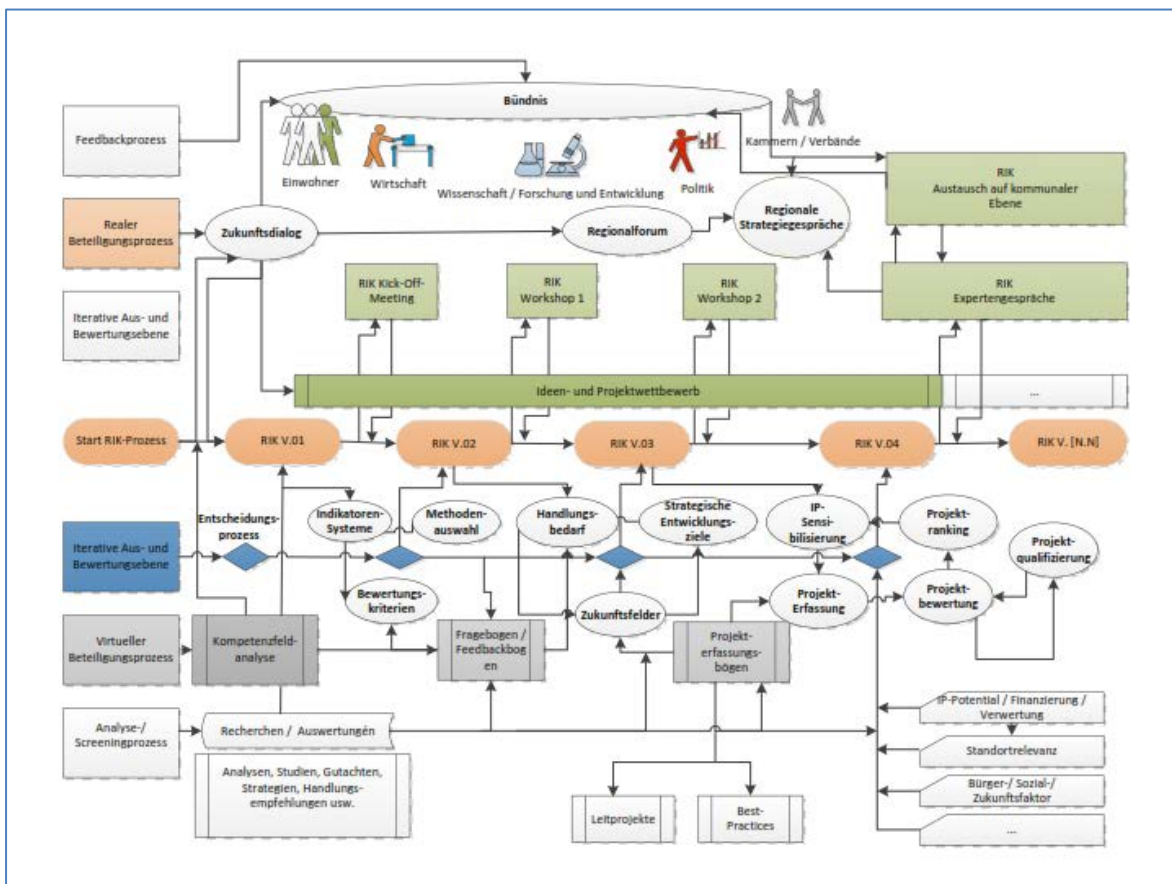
Feedbackprozess

Bündnis

Einwohner

Wirtschaft

Wissenschaft / Forschung und Entwicklung

Politik

Kammern / Verbände

RIK Austausch auf kommunaler Ebene

Realer Beteiligungsprozess

Zukunftsdialog

Regionalforum

Regionale Strategiegespräche

Iterative Aus- und Bewertungsebene

RIK Kick-Off-Meeting

RIK Workshop 1

RIK Workshop 2

RIK Expertengespräche

Ideen- und Projektwettbewerb

...

Start RIK-Prozess

RIK V.01

RIK V.02

RIK V.03

RIK V.04

RIK V. [N.N]

Entscheidungsprozess

Indikatoren-Systeme

Methodenauswahl

Handlungsbedarf

Strategische Entwicklungsziele

IP-Sensibilisierung

Projektranking

Projektqualifizierung

Iterative Aus- und Bewertungsebene

Bewertungskriterien

Zukunftsfelder

Projekt-Erfassung

Projektbewertung

Virtueller Beteiligungsprozess

Kompetenzfeldanalyse

Fragebogen / Feedbackbogen

Projekterfassungsbögen

Analyse-/ Screeningprozess

Recherchen / Auswertungen

Analysen, Studien, Gutachten, Strategien, Handlungsempfehlungen usw.

IP-Potential / Finanzierung / Verwertung

Standortrelevanz

Bürger-/ Sozial-/ Zukunftsfaktor

...

Leitprojekte

Best-Practices